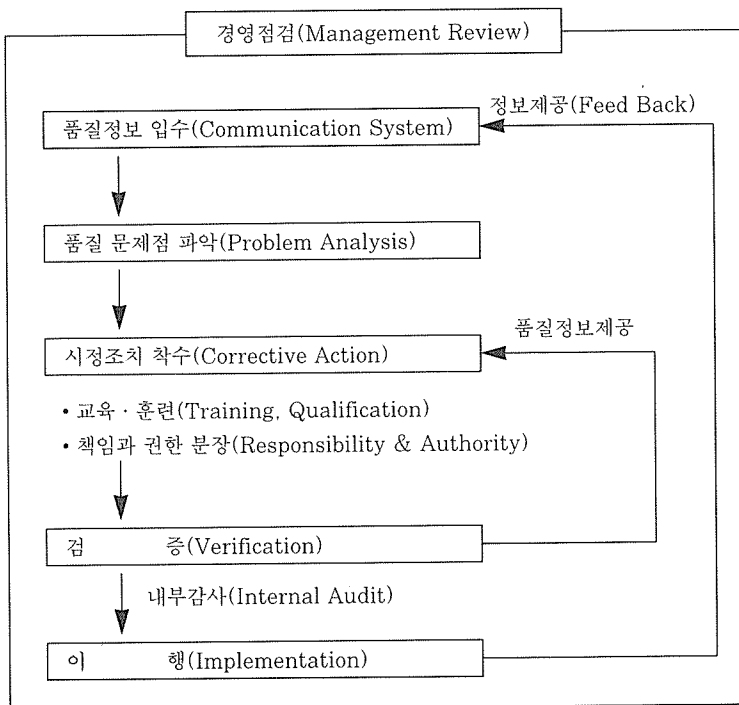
경영점검(Management Review)

정보제공(Feed Back)

품질정보 입수(Communication System)

품질 문제점 파악(Problem Analysis)

품질정보제공

시정조치 착수(Corrective Action)

• 교육 · 훈련(Training, Qualification)
• 책임과 권한 분장(Responsibility & Authority)

검 증(Verification)

내부감사(Internal Audit)

이 행(Implementation)